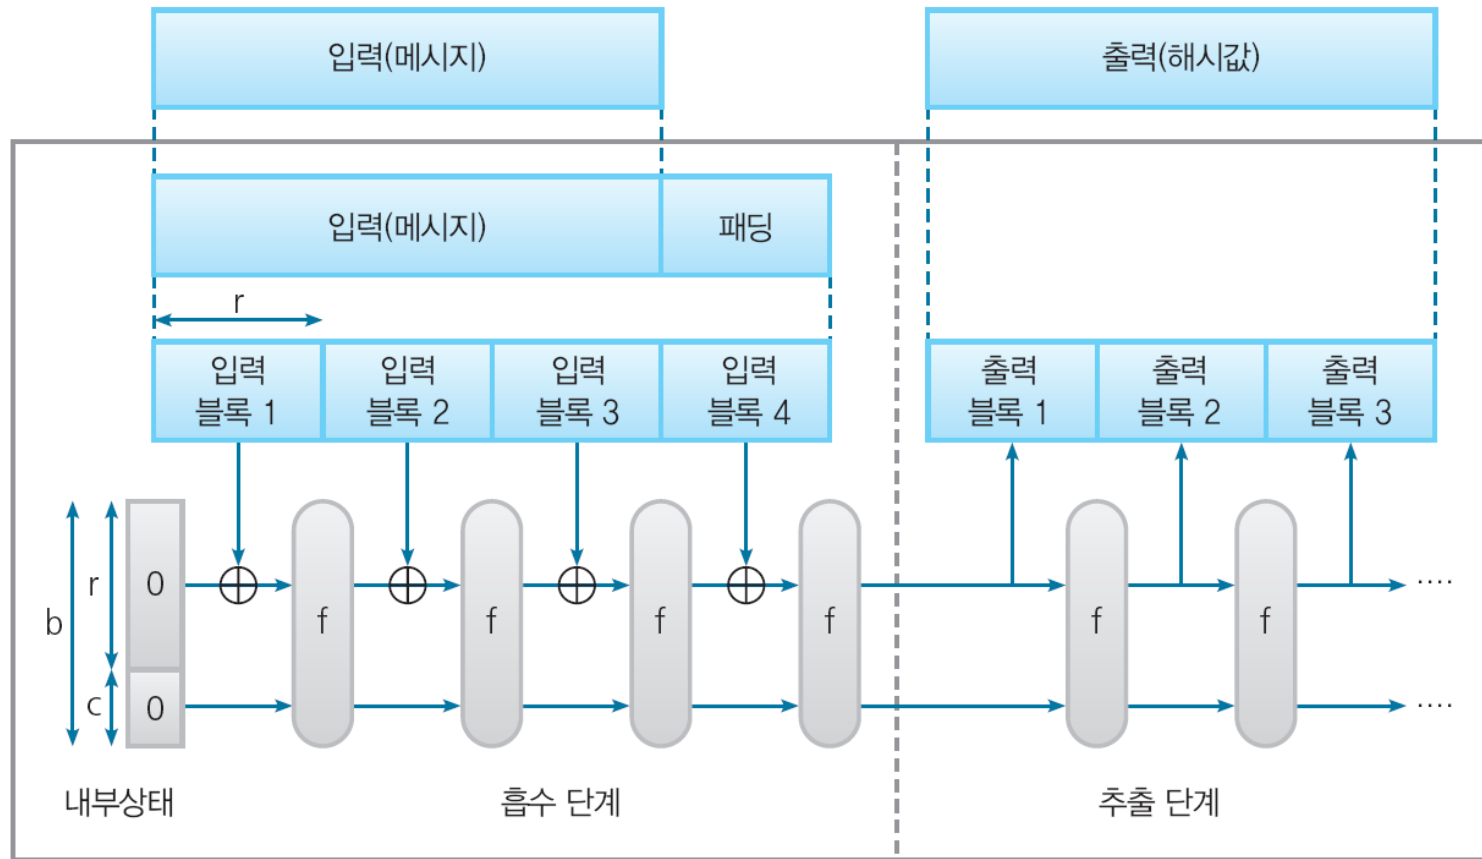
입력(메시지)

출력(해시값)

입력(메시지)

패딩

r

입력 블록 1

입력 블록 2

입력 블록 3

입력 블록 4

출력 블록 1

출력 블록 2

출력 블록 3

b

r

c

0

0

f

f

f

f

f

f

....

....

내부상태

흡수 단계

추출 단계